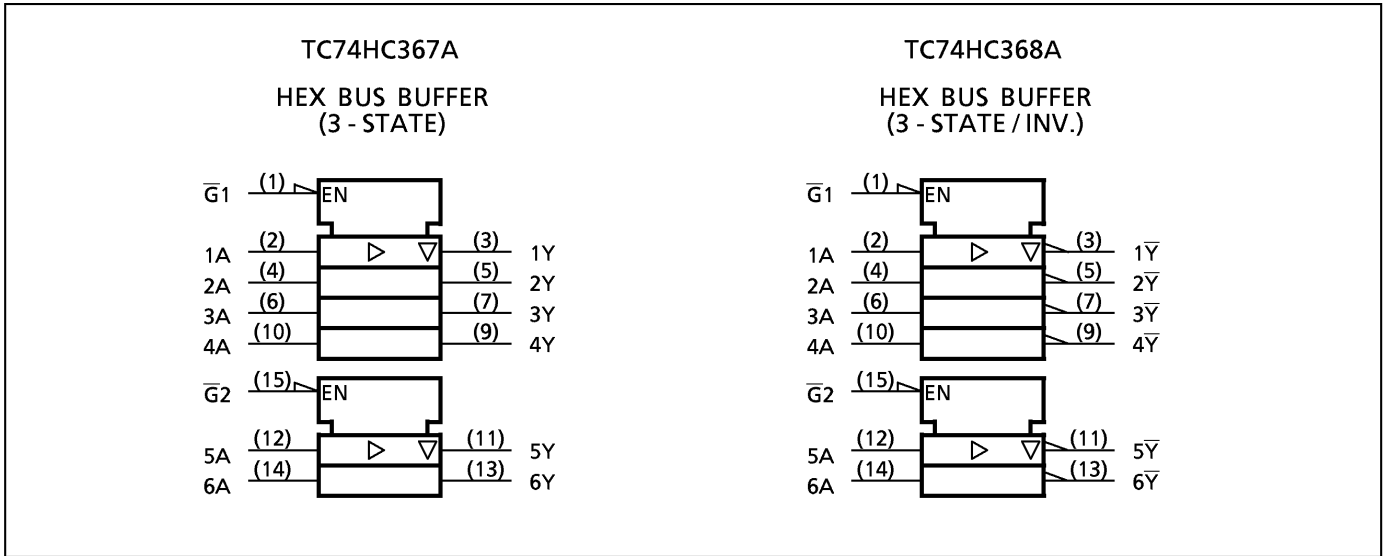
TC74HC367A

HEX BUS BUFFER
(3 - STATE)

$\overline{G}1$ (1) EN
1A (2) ▷ ▽ (3) 1Y
2A (4) (5) 2Y
3A (6) (7) 3Y
4A (10) (9) 4Y
$\overline{G}2$ (15) EN
5A (12) ▷ ▽ (11) 5Y
6A (14) (13) 6Y

TC74HC368A

HEX BUS BUFFER
(3 - STATE / INV.)

$\overline{G}1$ (1) EN
1A (2) ▷ ▽ (3) $1\overline{Y}$
2A (4) (5) $2\overline{Y}$
3A (6) (7) $3\overline{Y}$
4A (10) (9) $4\overline{Y}$
$\overline{G}2$ (15) EN
5A (12) ▷ ▽ (11) $5\overline{Y}$
6A (14) (13) $6\overline{Y}$